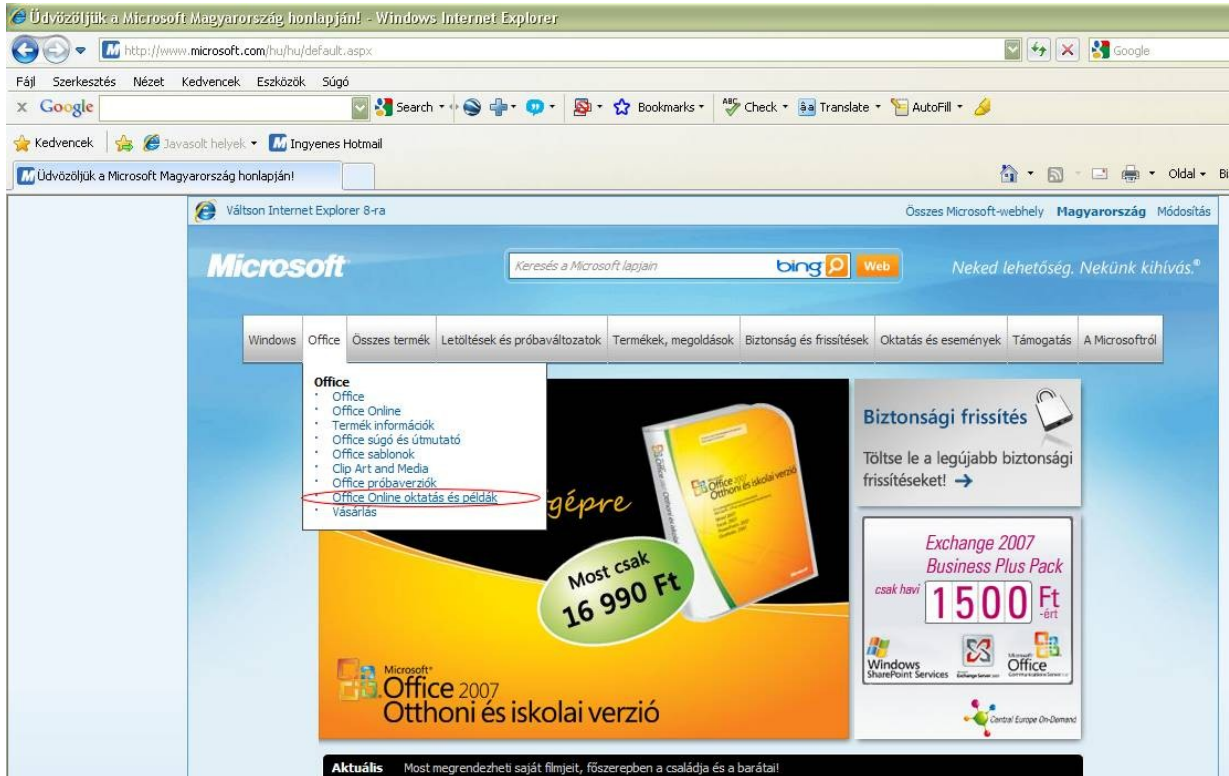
Üdvözöljük a Microsoft Magyarország honlapján! - Windows Internet Explorer

http://www.microsoft.com/hu/hu/default.aspx

Google

Fájl Szerkesztés Nézet Kedvencek Eszközök Súgó

x Google

Search • Bookmarks • Check • Translate • AutoFill •

Kedvencek Javasolt helyek • Ingyenes Hotmail

Üdvözöljük a Microsoft Magyarország honlapján!

Oldal • Bi

Váltson Internet Explorer 8-ra

Összes Microsoft-webhely Magyarország Módosítás

Microsoft

Keresés a Microsoft lapjain

bing Web

Neked lehetőség. Nekünk kihívás.®

Windows Office Összes termék Letöltések és próbaváltozatok Termékek, megoldások Biztonság és frissítések Oktatás és események Támogatás A Microsoftról

Office
• Office
• Office Online
• Termék információk
• Office súgó és útmutató
• Office sablonok
• Clip Art and Media
• Office próbaverziók
• Office Online oktatás és példák
• Vásárlás

gépre

Office 2007 Otthoni és iskolai verzió

Most csak 16 990 Ft

Microsoft® Office 2007 Otthoni és iskolai verzió

Biztonsági frissítés

Töltse le a legújabb biztonsági frissítéseket! →

Exchange 2007 Business Plus Pack

csak havi 1500 Ft -ért

Windows SharePoint Services

Exchange Server 2007

Microsoft Office Communications Server 2007

Central Europe On-Demand

Aktuális Most megrendezheti saját filmjeit, főszerepben a családja és a barátai!